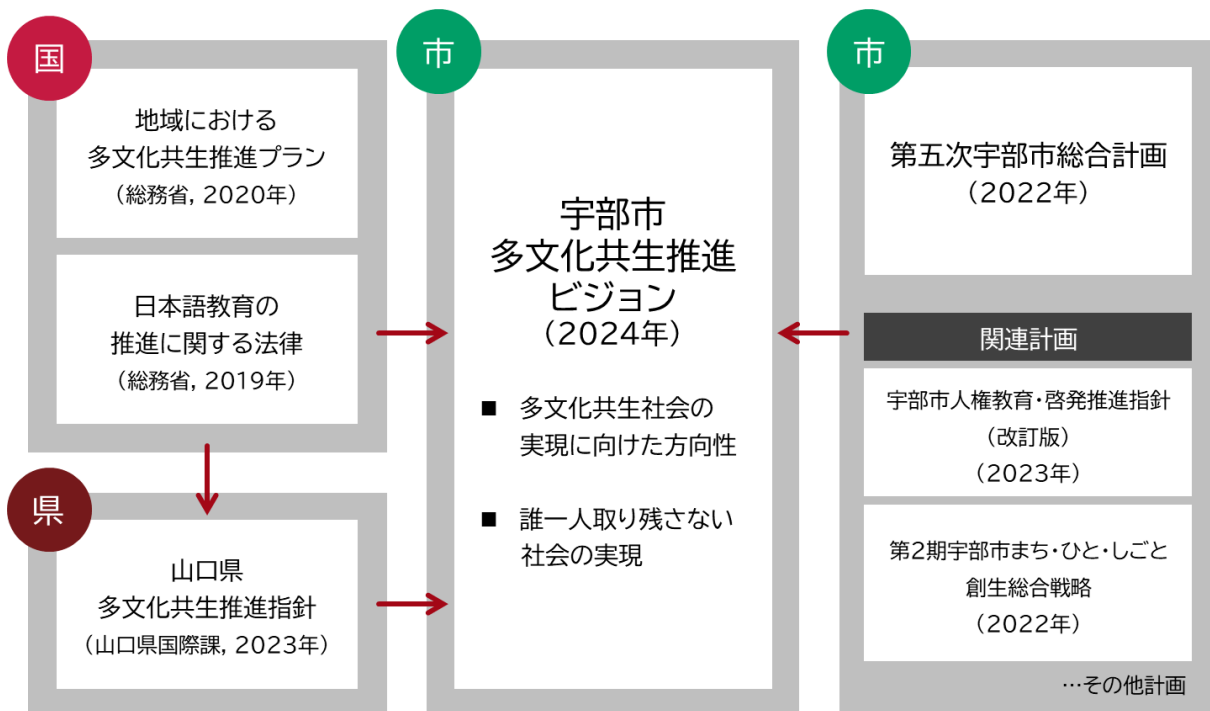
国

地域における
多文化共生推進プラン
（総務省，2020年）

日本語教育の
推進に関する法律
（総務省，2019年）

県

山口県
多文化共生推進指針
（山口県国際課，2023年）

市

宇部市
多文化共生推進
ビジョン
（2024年）

■ 多文化共生社会の実現に向けた方向性

■ 誰一人取り残さない社会の実現

市

第五次宇部市総合計画
（2022年）

関連計画

宇部市人権教育・啓発推進指針
（改訂版）
（2023年）

第2期宇部市まち・ひと・しごと
創生総合戦略
（2022年）

…その他計画